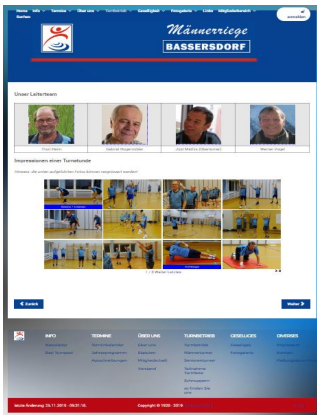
Home Info Termine Über uns Turnstunde Geselligkeit Fotogalerie Links Mitgliederbereich Suchen

Männerriege
BASSERSDORF

Unser Leiterteam

Fritz Heim | Gabriel Hugentobler | Kurt Mathis (Oberturner) | Werner Vogel

Impressionen einer Turnstunde

Zurück

Weiter

INFO | TERMINE | ÜBER UNS | TURNSTUNDE | GESELLIGES | DIVERSES

letzte Änderung: 24.11.2019 - 09:51:16 | Copyright © 1959 - 2019